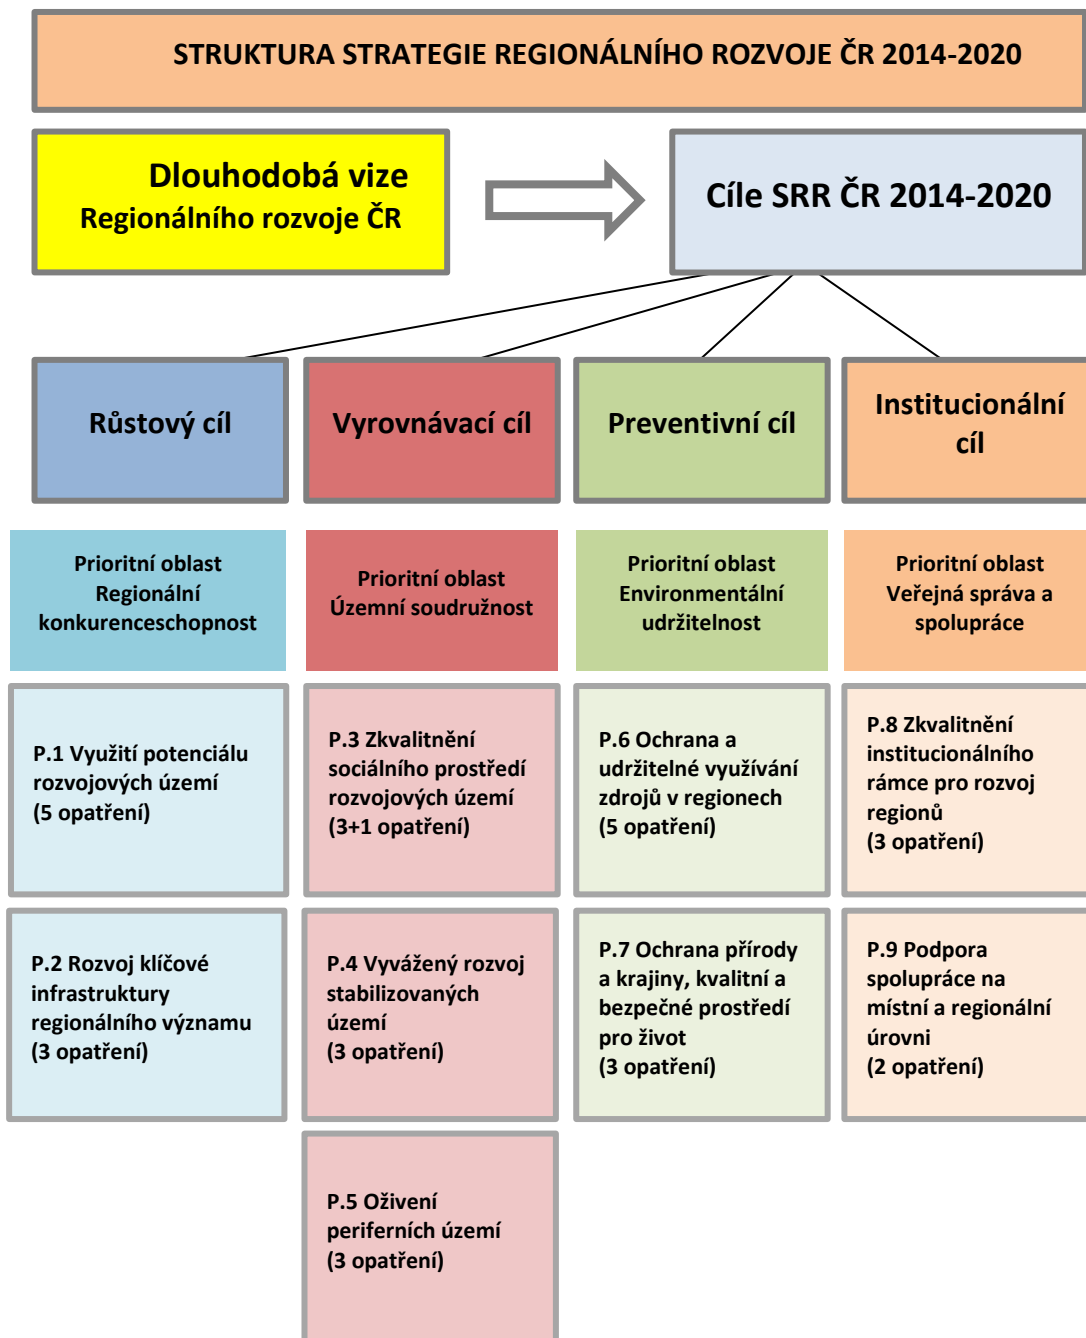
STRUKTURA STRATEGIE REGIONÁLNÍHO ROZVOJE ČR 2014-2020

Dlouhodobá vize
Regionálního rozvoje ČR

Cíle SRR ČR 2014-2020

Růstový cíl

Vyrovnávací cíl

Preventivní cíl

Institucionální cíl

Prioritní oblast
Regionální konkurenceschopnost

Prioritní oblast
Územní soudružnost

Prioritní oblast
Environmentální udržitelnost

Prioritní oblast
Veřejná správa a spolupráce

P.1 Využití potenciálu rozvojových území
(5 opatření)

P.3 Zkvalitnění sociálního prostředí rozvojových území
(3+1 opatření)

P.6 Ochrana a udržitelné využívání zdrojů v regionech
(5 opatření)

P.8 Zkvalitnění institucionálního rámce pro rozvoj regionů
(3 opatření)

P.2 Rozvoj klíčové infrastruktury regionálního významu
(3 opatření)

P.4 Vyvážený rozvoj stabilizovaných území
(3 opatření)

P.7 Ochrana přírody a krajiny, kvalitní a bezpečné prostředí pro život
(3 opatření)

P.9 Podpora spolupráce na místní a regionální úrovni
(2 opatření)

P.5 Oživení periferních území
(3 opatření)